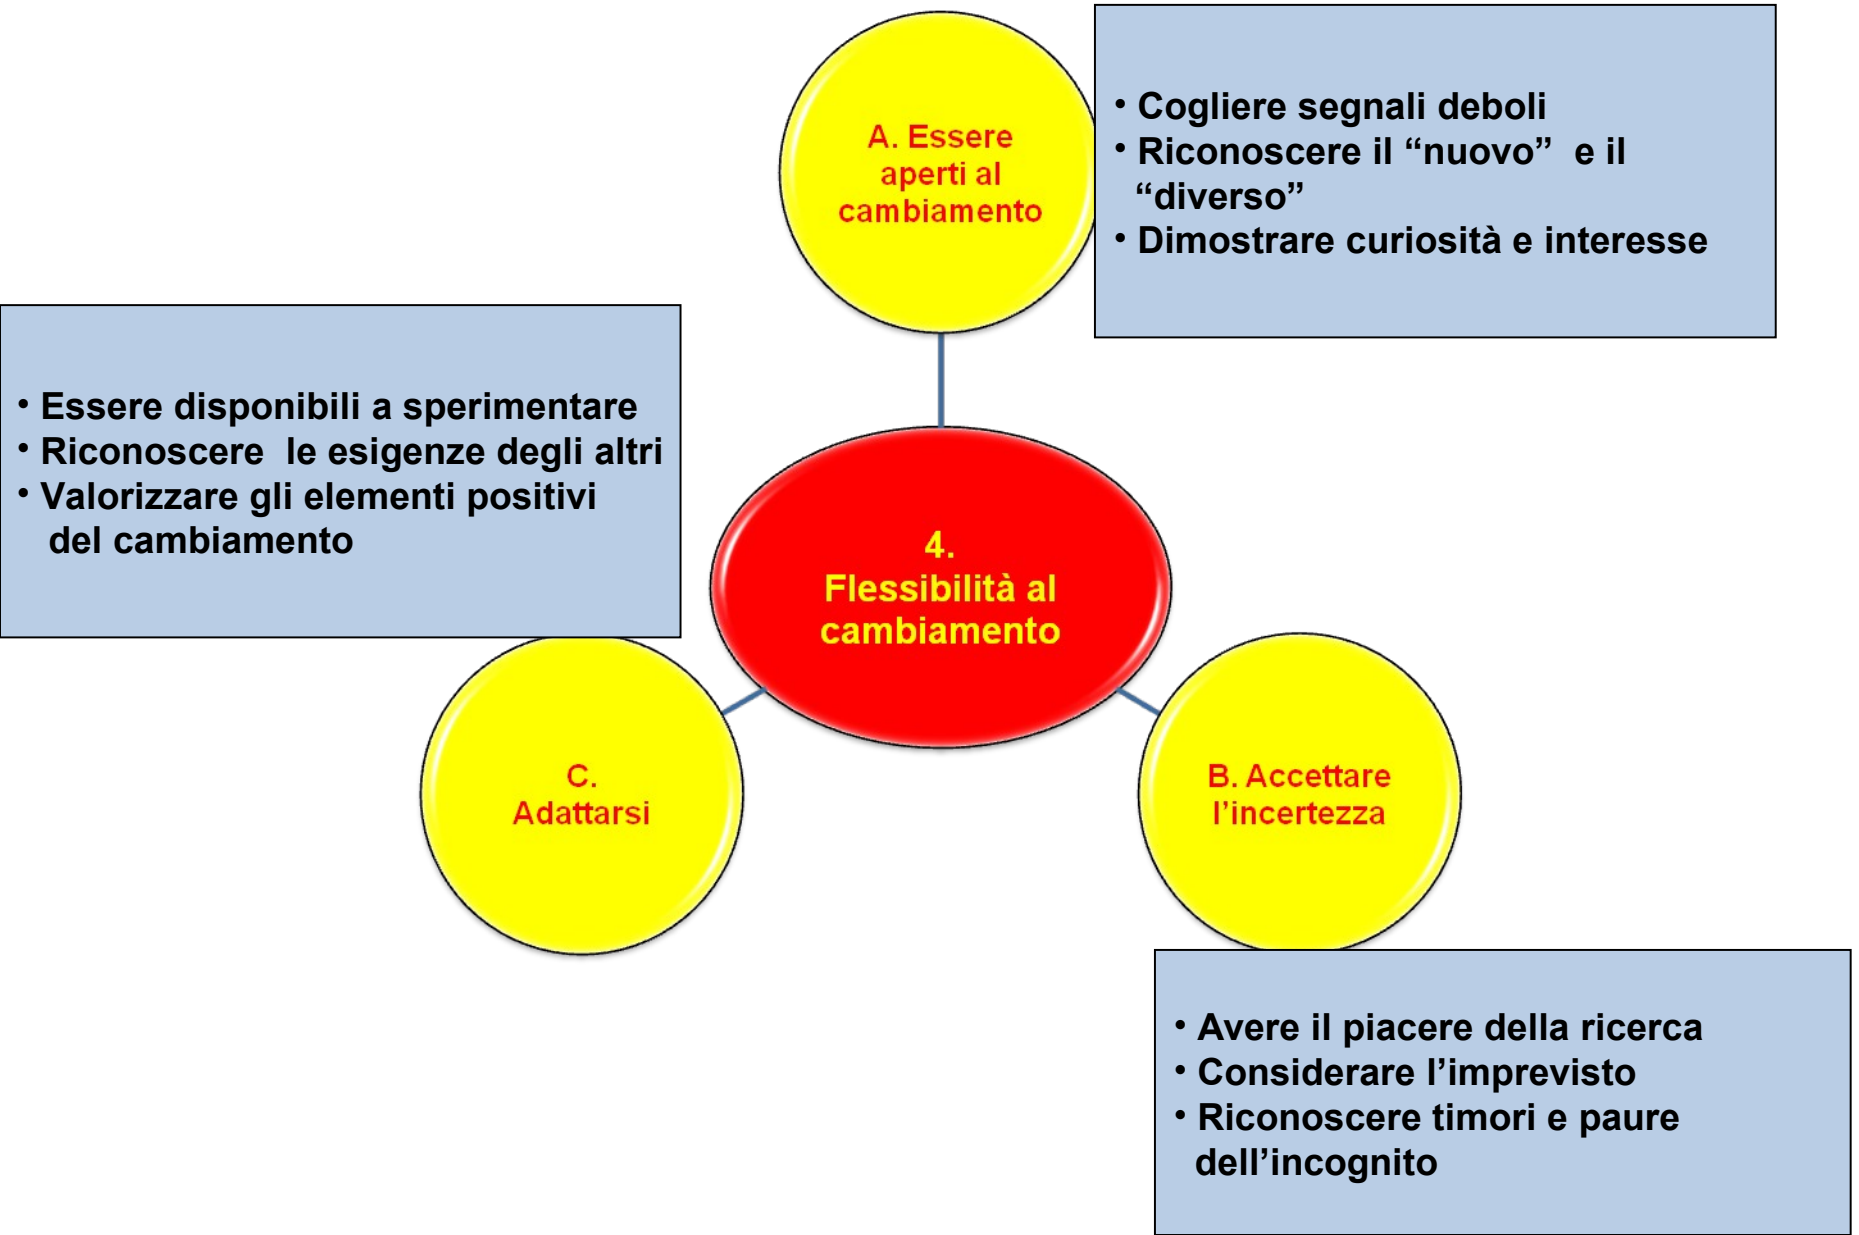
A. Essere aperti al cambiamento

• Cogliere segnali deboli
• Riconoscere il “nuovo” e il “diverso”
• Dimostrare curiosità e interesse

• Essere disponibili a sperimentare
• Riconoscere le esigenze degli altri
• Valorizzare gli elementi positivi del cambiamento

4. Flessibilità al cambiamento

C. Adattarsi

B. Accettare l’incertezza

• Avere il piacere della ricerca
• Considerare l’imprevisto
• Riconoscere timori e paure dell’incognito